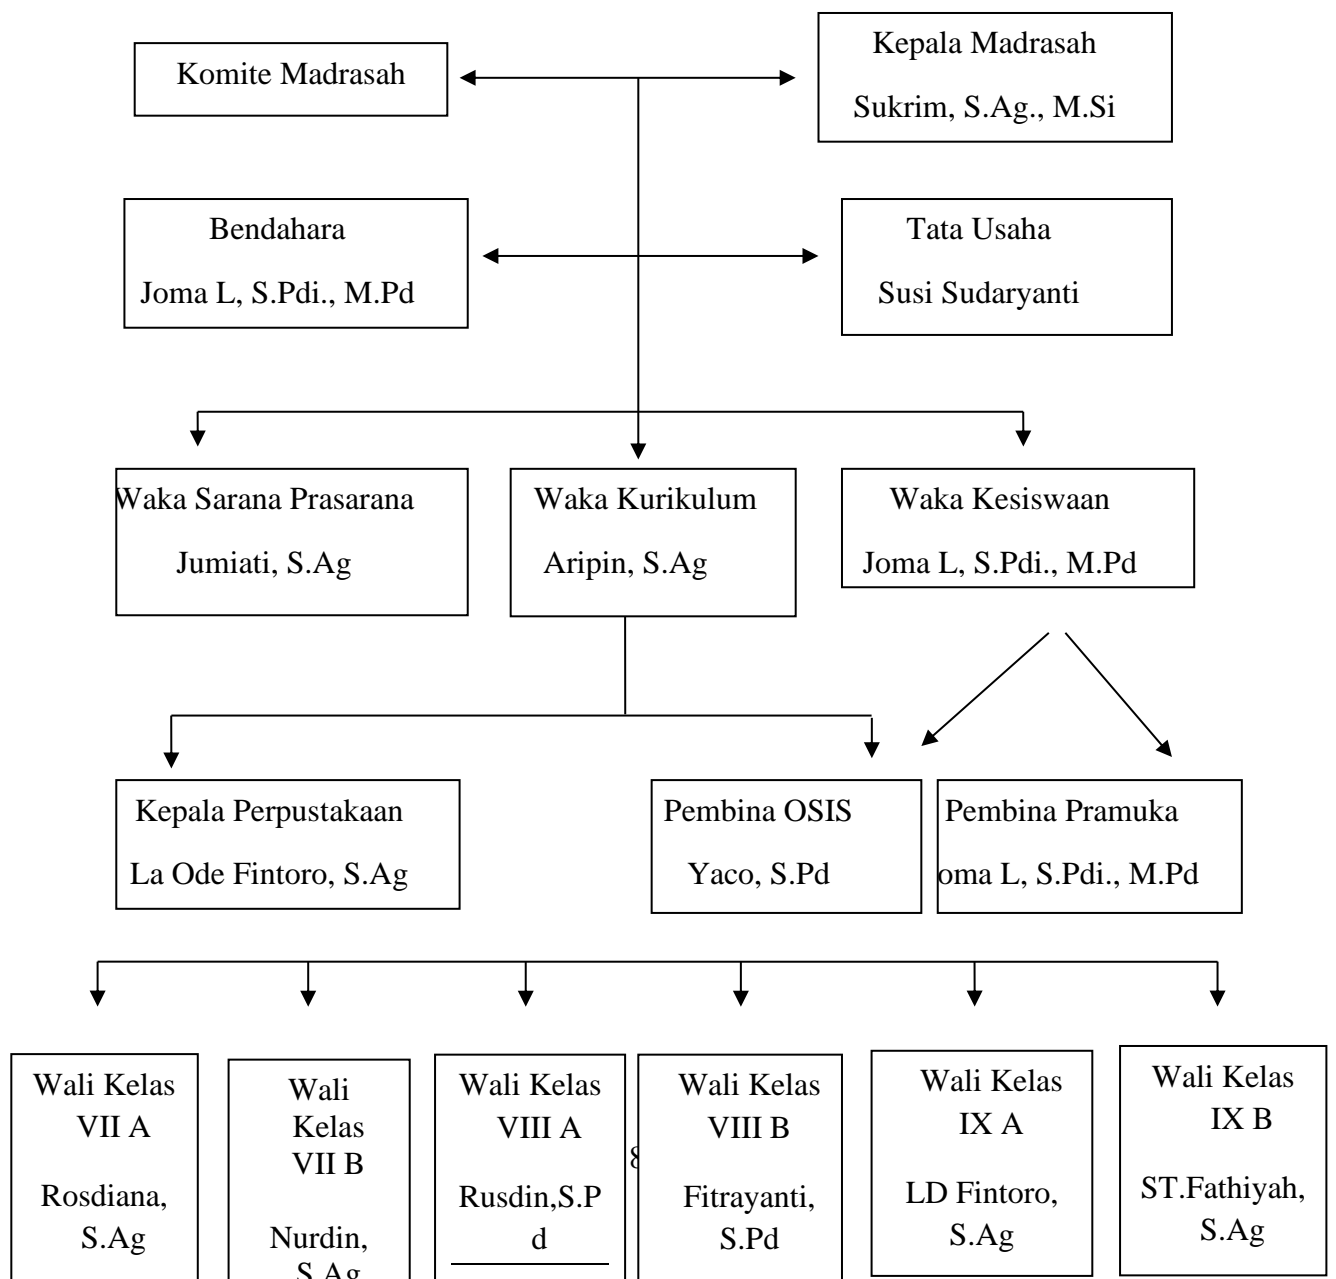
Komite Madrasah

Kepala Madrasah
Sukrim, S.Ag., M.Si

Bendahara
Joma L, S.Pdi., M.Pd

Tata Usaha
Susi Sudaryanti

Waka Sarana Prasarana
Jumiati, S.Ag

Waka Kurikulum
Aripin, S.Ag

Waka Kesiswaan
Joma L, S.Pdi., M.Pd

Kepala Perpustakaan
La Ode Fintoro, S.Ag

Pembina OSIS
Yaco, S.Pd

Pembina Pramuka
oma L, S.Pdi., M.Pd

Wali Kelas VII A
Rosdiana, S.Ag

Wali Kelas VII B
Nurdin, S.Ag

Wali Kelas VIII A
Rusdin,S.Pd

8

Wali Kelas VIII B
Fitrayanti, S.Pd

Wali Kelas IX A
LD Fintoro, S.Ag

Wali Kelas IX B
ST.Fathiyah, S.Ag